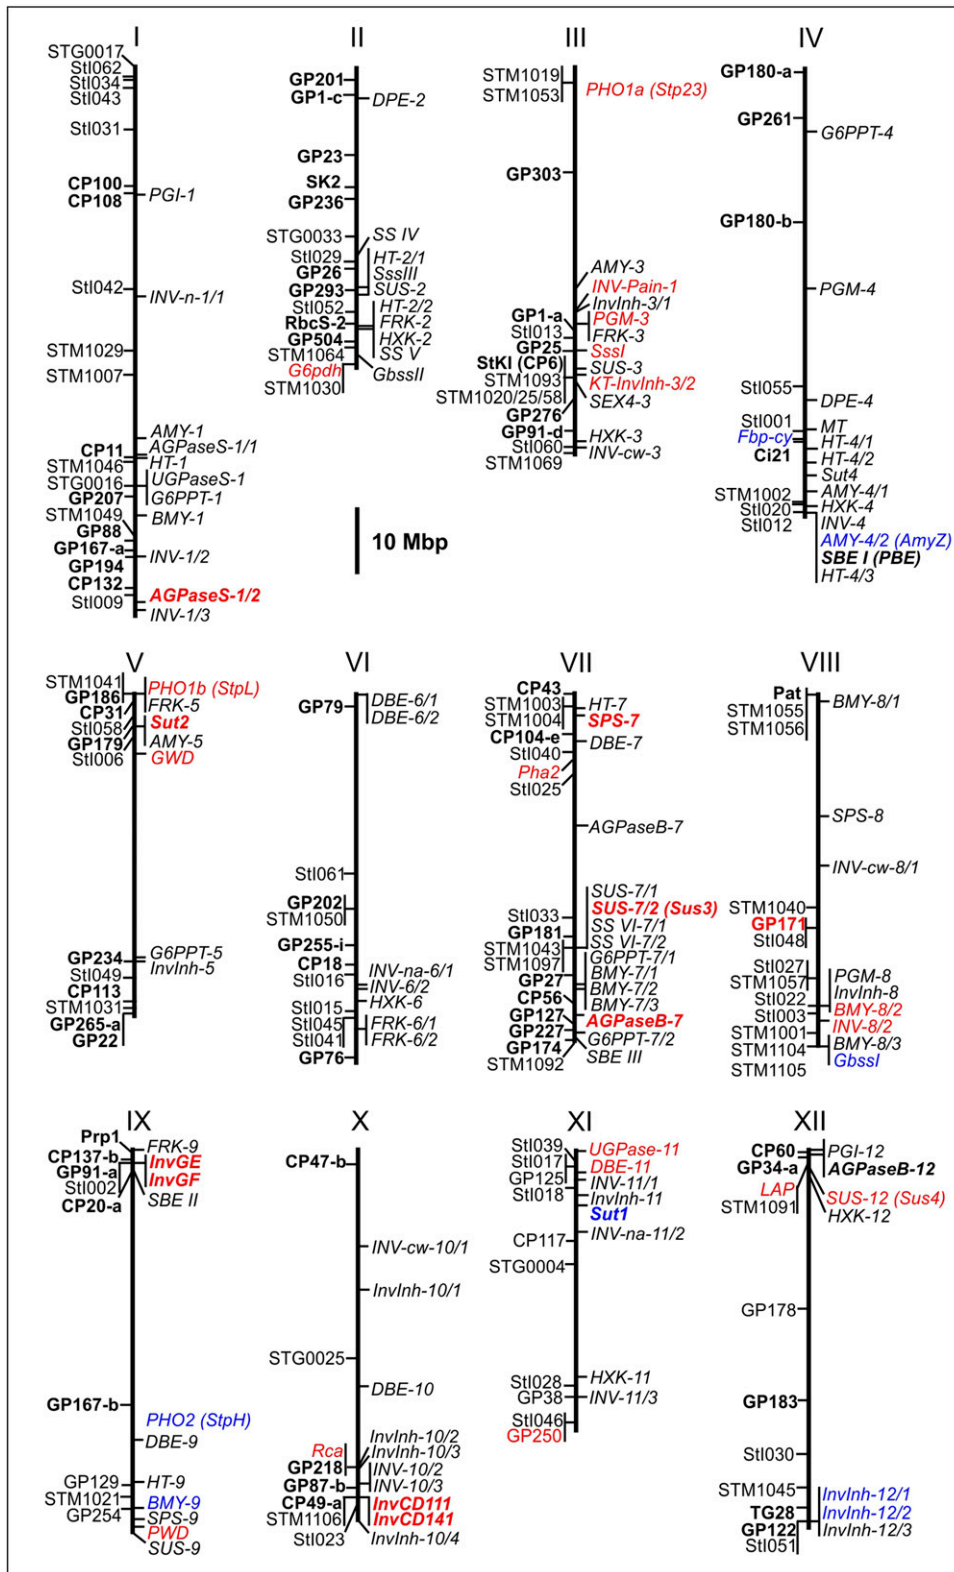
I

STG0017
Stl062
Stl034
Stl043
Stl031
CP100
CP108
PGI-1
Stl042
INV-n-1/1
STM1029
STM1007
AMY-1
CP11
AGPaseS-1/1
STM1046
HT-1
STG0016
UGPase-1
GP207
G6PPT-1
STM1049
BMY-1
GP88
GP167-a
INV-1/2
GP194
CP132
AGPaseS-1/2
Stl009
INV-1/3

II

GP201
GP1-c
DPE-2
GP23
SK2
GP236
STG0033
SS IV
Stl029
HT-2/1
GP26
SssIII
GP293
SUS-2
Stl052
HT-2/2
RbcS-2
FRK-2
GP504
HXK-2
STM1064
SS V
G6pdh
GbssII
STM1030

10 Mbp

III

STM1019
STM1053
PHO1a (Stp23)
GP303
AMY-3
INV-Pain-1
InvInh-3/1
GP1-a
PGM-3
Stl013
FRK-3
GP25
SssI
StKI (CP6)
SUS-3
STM1093
KT-InvInh-3/2
STM1020/25/58
SEX4-3
GP276
GP91-d
HXK-3
Stl060
INV-cw-3
STM1069

IV

GP180-a
GP261
G6PPT-4
GP180-b
PGM-4
Stl055
DPE-4
Stl001
MT
Fbp-cy
HT-4/1
Ci21
HT-4/2
Sut4
STM1002
AMY-4/1
Stl020
HXK-4
Stl012
INV-4
AMY-4/2 (AmyZ)
SBE I (PBE)
HT-4/3

V

STM1041
PHO1b (StpL)
GP186
FRK-5
CP31
Sut2
Stl058
GP179
AMY-5
Stl006
GWD
GP234
G6PPT-5
InvInh-5
Stl049
CP113
STM1031
GP265-a
GP22

VI

GP79
DBE-6/1
DBE-6/2
Stl061
GP202
STM1050
GP255-i
CP18
INV-na-6/1
Stl016
INV-6/2
HXK-6
Stl015
Stl045
FRK-6/1
Stl041
FRK-6/2
GP76

VII

CP43
STM1003
HT-7
STM1004
SPS-7
CP104-e
DBE-7
Stl040
Pha2
Stl025
AGPaseB-7
SUS-7/1
Stl033
SUS-7/2 (Sus3)
GP181
SS VI-7/1
STM1043
SS VI-7/2
STM1097
G6PPT-7/1
GP27
BMY-7/1
CP56
BMY-7/2
BMY-7/3
GP127
AGPaseB-7
GP227
G6PPT-7/2
GP174
SBE III
STM1092

VIII

Pat
BMY-8/1
STM1055
STM1056
SPS-8
INV-cw-8/1
STM1040
GP171
Stl048
Stl027
PGM-8
STM1057
InvInh-8
Stl022
BMY-8/2
Stl003
INV-8/2
STM1001
BMY-8/3
STM1104
GbssI
STM1105

IX

Prp1
FRK-9
CP137-b
InvGE
GP91-a
InvGF
Stl002
SBE II
CP20-a
GP167-b
PHO2 (StpH)
DBE-9
GP129
HT-9
STM1021
BMY-9
GP254
SPS-9
PWD
SUS-9

X

CP47-b
INV-cw-10/1
InvInh-10/1
STG0025
DBE-10
InvInh-10/2
Rca
InvInh-10/3
GP218
INV-10/2
GP87-b
INV-10/3
CP49-a
InvCD111
STM1106
InvCD141
Stl023
InvInh-10/4

XI

Stl039
UGPase-11
Stl017
DBE-11
GP125
INV-11/1
Stl018
InvInh-11
Sut1
CP117
INV-na-11/2
STG0004
Stl028
HXK-11
GP38
INV-11/3
Stl046
GP250

XII

CP60
PGI-12
GP34-a
AGPaseB-12
LAP
SUS-12 (Sus4)
STM1091
HXK-12
GP178
GP183
Stl030
STM1045
InvInh-12/1
TG28
InvInh-12/2
GP122
InvInh-12/3
Stl051